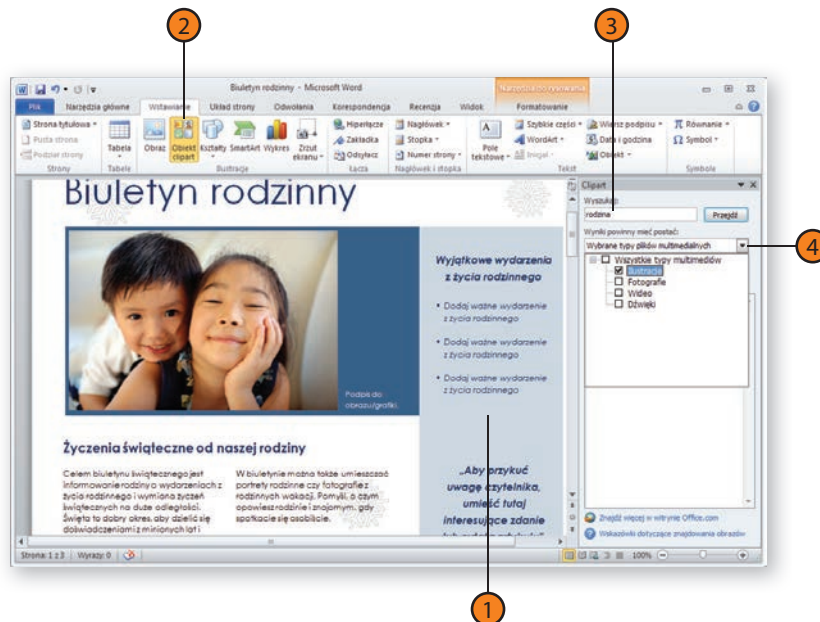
2

3

Biuletyn rodzinny - Microsoft Word

Narzędzia obrazów

Plik | Narzędzia główne | Wstawianie | Układ strony | Odwołania | Korespondencja | Recenzja | Widok | Formatowanie

Strona tytułowa
Pusta strona
Podział strony
Strony

Tabela
Tabele

Obraz | Obiekt clipart | Kształty | SmartArt | Wykres | Zrzut ekranu
Ilustracje

Hiperłącze
Zakładka
Odsyłacz
Łącza

Nagłówek
Stopka
Numer strony
Nagłówek i stopka

Pole tekstowe
Szybkie części
WordArt
Inicjał
Tekst

Wiersz podpisu
Data i godzina
Obiekt

Równanie
Symbol
Symbole

Biuletyn rodzinny

Podpis do obrazu/grafiki.

Wyjątkowe wydarzenia z życia rodzinnego

• Dodaj ważne wydarzenie z życia rodzinnego

• Dodaj ważne wydarzenie z życia rodzinnego

• Dodaj ważne wydarzenie z życia rodzinnego

Życzenia świąteczne od naszej rodziny

Celem biuletynu świątecznego jest informowanie rodziny o wydarzeniach z życia rodzinnego i wymiana życzeń świątecznych na duże odległości. Święta to dobry okres, aby dzielić się doświadczeniami z minionych lat i

W biuletynie można także umieszczać portrety rodzinne czy fotografie z rodzinnych wakacji. Pomyśl, o czym opowiesz rodzinie i znajomym, gdy spotkacie się osobiście.

„Aby przykuć uwagę czytelnika, umieść tutaj interesujące zdanie

Clipart
Wyszukaj:
rodzina
Przejdź
Wyniki powinny mieć postać:
Wybrane typy plików multimedialnych
Wszystkie typy multimediów
Ilustracje
Fotografie
Wideo
Dźwięki

4

Znajdź więcej w witrynie Office.com
Wskazówki dotyczące znajdowania obrazów

Strona: 1 z 3 | Wyrazy: 0

100%

1